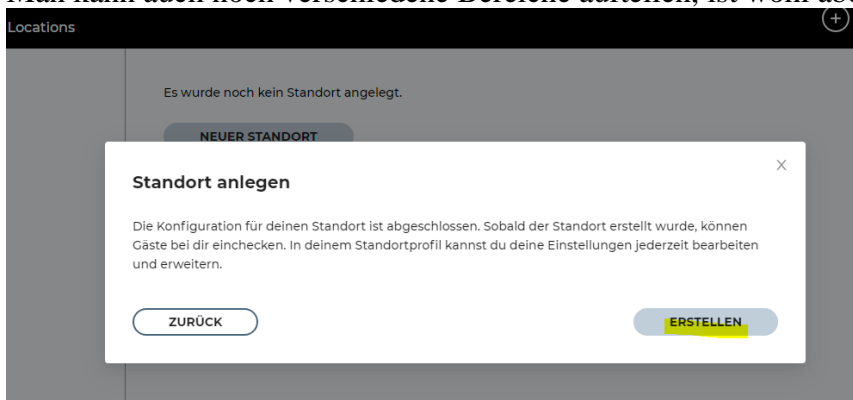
Man kann auch noch verschiedene Bereiche aufteilen, ist wohl ast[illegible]

Locations

Es wurde noch kein Standort angelegt.

NEUER STANDORT

Standort anlegen

Die Konfiguration für deinen Standort ist abgeschlossen. Sobald der Standort erstellt wurde, können Gäste bei dir einchecken. In deinem Standortprofil kannst du deine Einstellungen jederzeit bearbeiten und erweitern.

ZURÜCK

ERSTELLEN